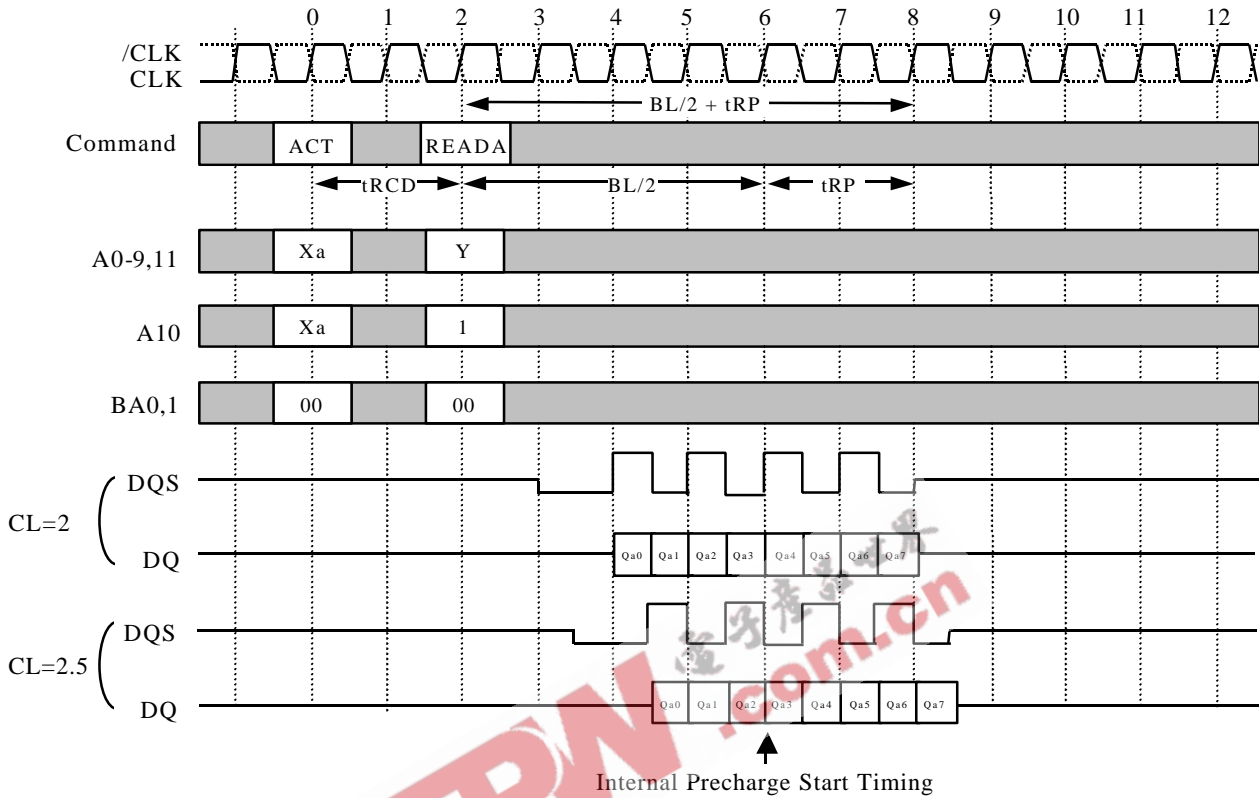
0 1 2 3 4 5 6 7 8 9 10 11 12

/CLK
CLK

BL/2 + tRP

Command

ACT

READA

tRCD

BL/2

tRP

A0-9,11

Xa

Y

A10

Xa

1

BA0,1

00

00

CL=2

DQS

DQ

Qa0 Qa1 Qa2 Qa3 Qa4 Qa5 Qa6 Qa7

CL=2.5

DQS

DQ

Qa0 Qa1 Qa2 Qa3 Qa4 Qa5 Qa6 Qa7

Internal Precharge Start Timing

电子产品世界 EEPW.com.cn